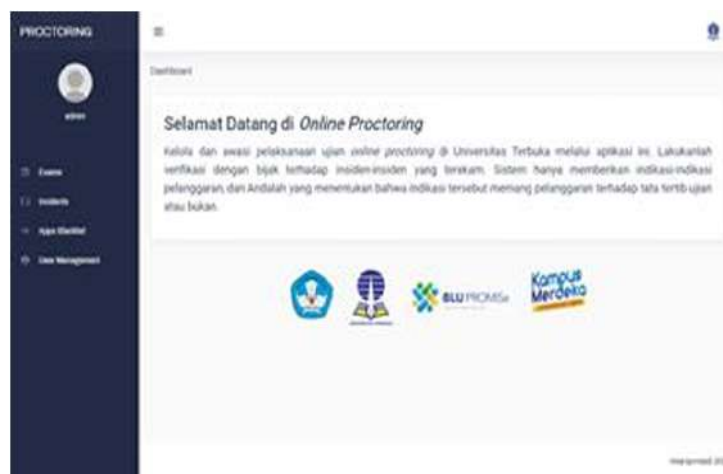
PROCTORING

admin

Exams
Incidents
Apps Blacklist
User Management

Dashboard

Selamat Datang di *Online Proctoring*

Kelola dan awasi pelaksanaan ujian *online proctoring* di Universitas Terbuka melalui aplikasi ini. Lakukanlah verifikasi dengan bijak terhadap insiden-insiden yang terekam. Sistem hanya memberikan indikasi-indikasi pelanggaran, dan Andalah yang menentukan bahwa indikasi tersebut memang pelanggaran terhadap tata tertib ujian atau bukan.

BLU PROMISe

Kampus Merdeka

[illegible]